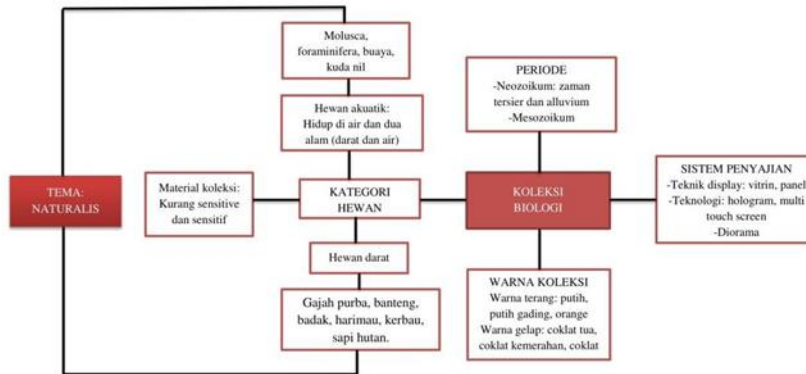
Molusca, foraminifera, buaya, kuda nil

Hewan akuatik: Hidup di air dan dua alam (darat dan air)

PERIODE
-Neozoikum: zaman tersier dan alluvium
-Mesozoikum

TEMA: NATURALIS

Material koleksi: Kurang sensitive dan sensitif

KATEGORI HEWAN

KOLEKSI BIOLOGI

SISTEM PENYAJIAN
-Teknik display: vitrin, panel
-Teknologi: hologram, multi touch screen
-Diorama

Hewan darat

Gajah purba, banteng, badak, harimau, kerbau, sapi hutan.

WARNA KOLEKSI
Warna terang: putih, putih gading, orange
Warna gelap: coklat tua, coklat kemerahan, coklat